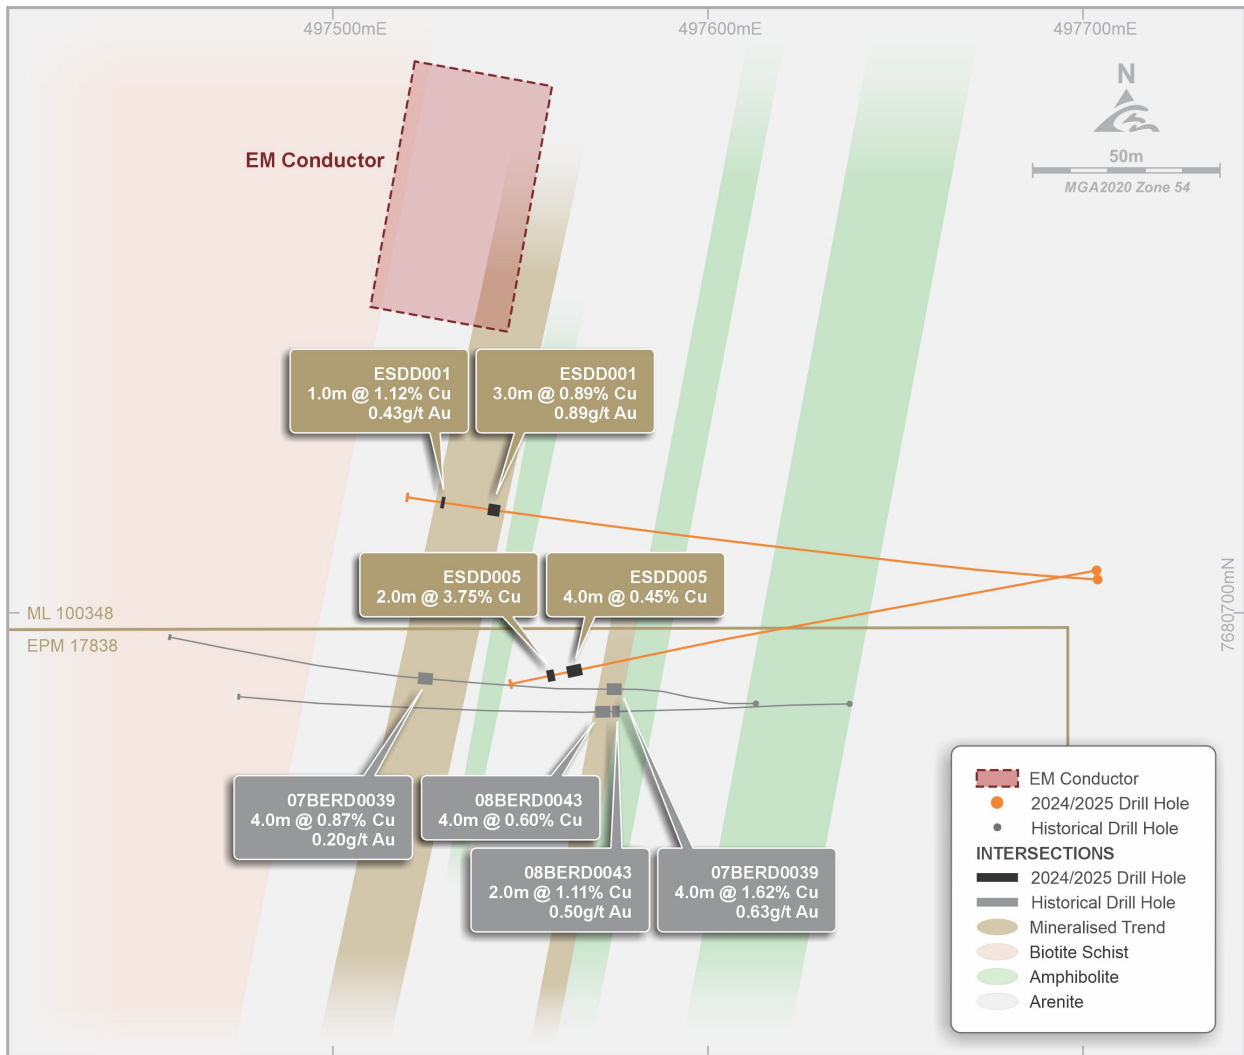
497500mE

497600mE

497700mE

N

50m

MGA2020 Zone 54

EM Conductor

ESDD001
1.0m @ 1.12% Cu
0.43g/t Au

ESDD001
3.0m @ 0.89% Cu
0.89g/t Au

ESDD005
2.0m @ 3.75% Cu

ESDD005
4.0m @ 0.45% Cu

ML 100348

EPM 17838

7680700mN

07BERD0039
4.0m @ 0.87% Cu
0.20g/t Au

08BERD0043
4.0m @ 0.60% Cu

08BERD0043
2.0m @ 1.11% Cu
0.50g/t Au

07BERD0039
4.0m @ 1.62% Cu
0.63g/t Au

EM Conductor
2024/2025 Drill Hole
Historical Drill Hole
INTERSECTIONS
2024/2025 Drill Hole
Historical Drill Hole
Mineralised Trend
Biotite Schist
Amphibolite
Arenite